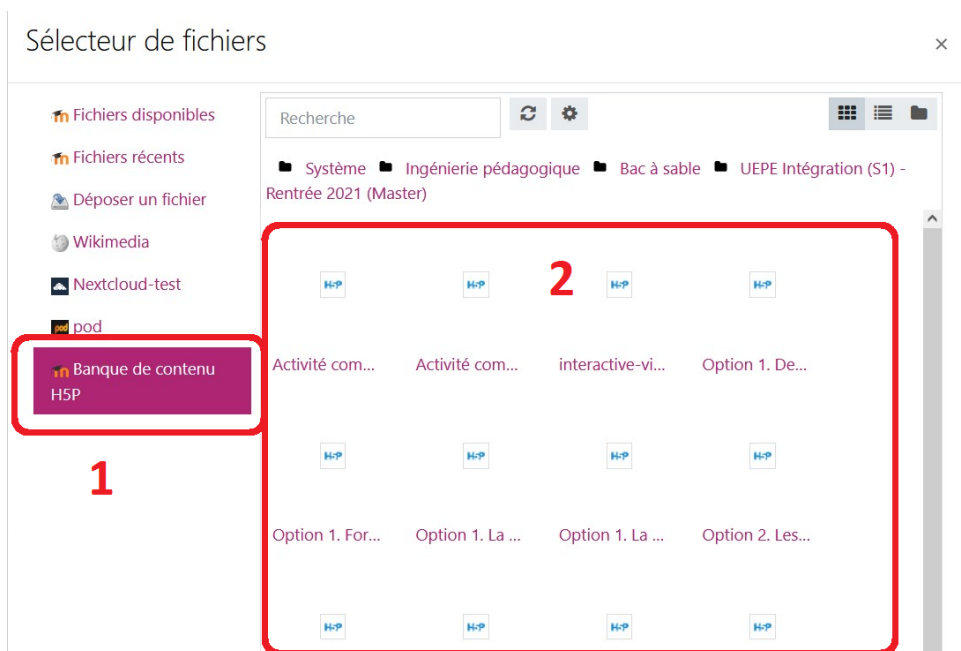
Sélecteur de fichiers

×

Fichiers disponibles

Fichiers récents

Déposer un fichier

Wikimedia

Nextcloud-test

pod

Banque de contenu H5P

1

Recherche

Système Ingénierie pédagogique Bac à sable UEPE Intégration (S1) - Rentrée 2021 (Master)

2

H5P

Activité com...

H5P

Activité com...

H5P

interactive-vi...

H5P

Option 1. De...

H5P

Option 1. For...

H5P

Option 1. La ...

H5P

Option 1. La ...

H5P

Option 2. Les...

H5P

H5P

H5P

H5P